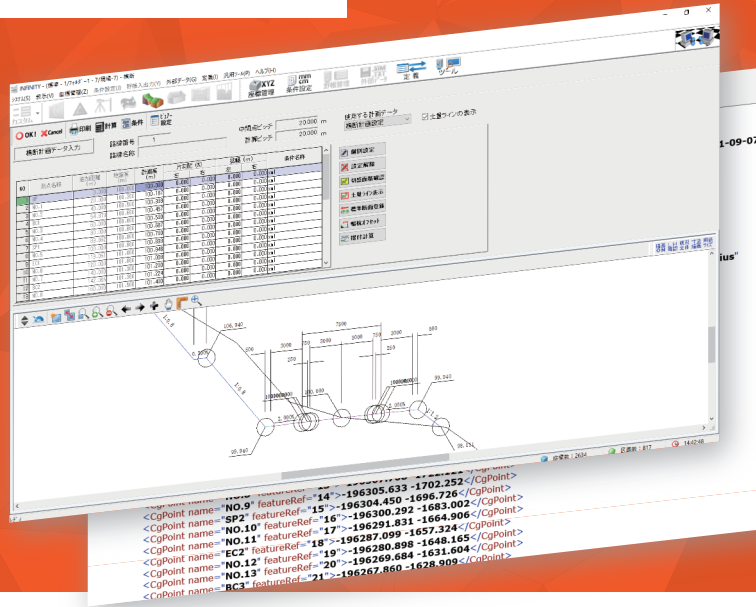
INFINITY - [標準 - 1/7ページ - 7/現場-7] - 横断

OK! Cancel 印刷 計算 条件

横断計画データ入力

路線番号 1
路線名称

切土ピッチ 20.000 m
計算ピッチ 20.000 m

使用する計画データ
横断計画設定

主要ラインの表示

| NO | 測点名称 | 追加距離 | 単距離 | 計画高 | 片勾配(%) 左 | 右 | 幅員(m) 左 | 右 | 条件名称 |
|---|---|---|---|---|---|---|---|---|---|

幅員設定
設定解除
縦断曲線確認
主要ライン表示
標準断面登録
幅員オフセット
擁壁計算

106.340
7000
3000
2000
3000
300
1.0
99.340
99.940
99.000
2.000%

<CgPoint name="NO.9" featureRef="14">-196305.633 -1702.252</CgPoint>
<CgPoint name="SP2" featureRef="15">-196304.450 -1696.726</CgPoint>
<CgPoint name="NO.10" featureRef="16">-196300.292 -1683.002</CgPoint>
<CgPoint name="NO.11" featureRef="17">-196291.831 -1664.906</CgPoint>
<CgPoint name="EC2" featureRef="18">-196287.099 -1657.324</CgPoint>
<CgPoint name="NO.12" featureRef="19">-196280.898 -1648.165</CgPoint>
<CgPoint name="NO.13" featureRef="20">-196269.684 -1631.604</CgPoint>
<CgPoint name="BC3" featureRef="21">-196267.860 -1628.909</CgPoint>